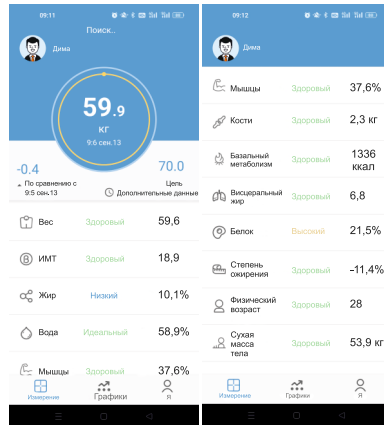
09:11

Поиск...

Дима

59.9
КГ
9:6 сен.13

-0.4
По сравнению с 9:5 сен.13

70.0
Цель
Дополнительные данные

Вес Здоровый 59,6

ИМТ Здоровый 18,9

Жир Низкий 10,1%

Вода Идеальный 58,9%

Мышцы Здоровый 37,6%

Измерение Графики Я

09:12

Дима

Мышцы Здоровый 37,6%

Кости Здоровый 2,3 кг

Базальный метаболизм Здоровый 1336 ккал

Висцеральный жир Здоровый 6,8

Белок Высокий 21,5%

Степень ожирения Здоровый -11,4%

Физический возраст Здоровый 28

Сухая масса тела Здоровый 53,9 кг

Измерение Графики Я